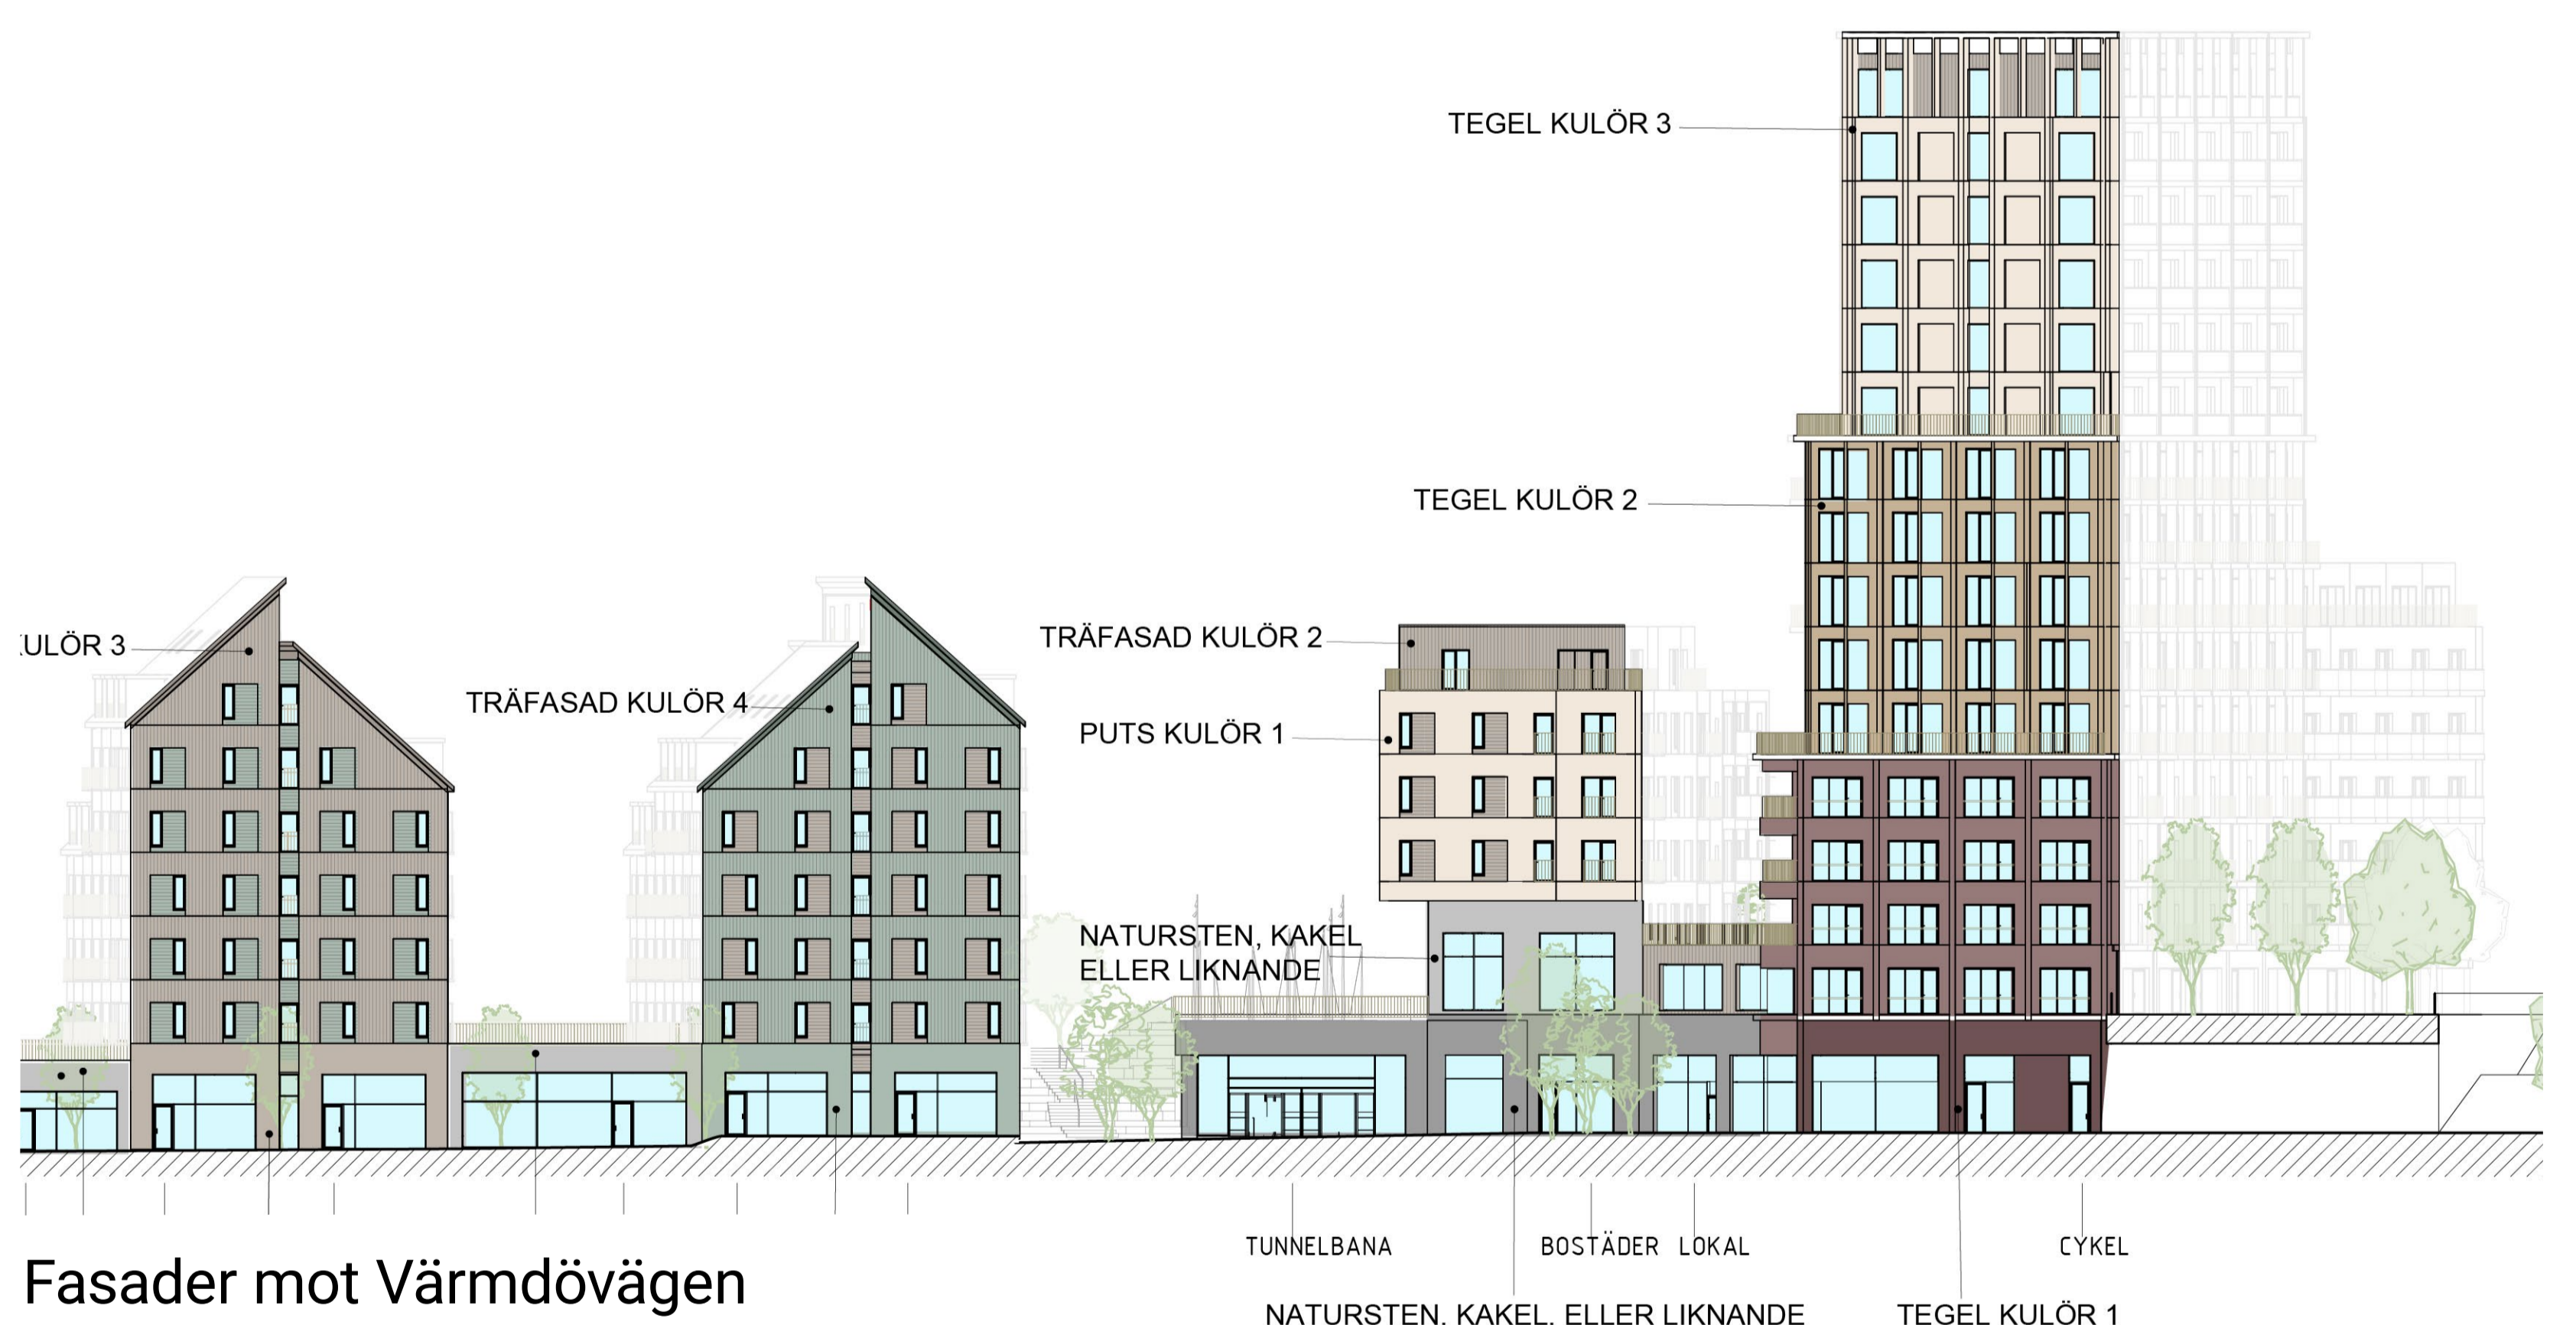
TEGEL KULÖR 3

TEGEL KULÖR 2

ULÖR 3

TRÄFASAD KULÖR 2

TRÄFASAD KULÖR 4

PUTS KULÖR 1

NATURSTEN, KAKEL ELLER LIKNANDE

TUNNELBANA

BOSTÄDER

LOKAL

CYKEL

Fasader mot Värmdövägen

NATURSTEN, KAKEL, ELLER LIKNANDE

TEGEL KULÖR 1